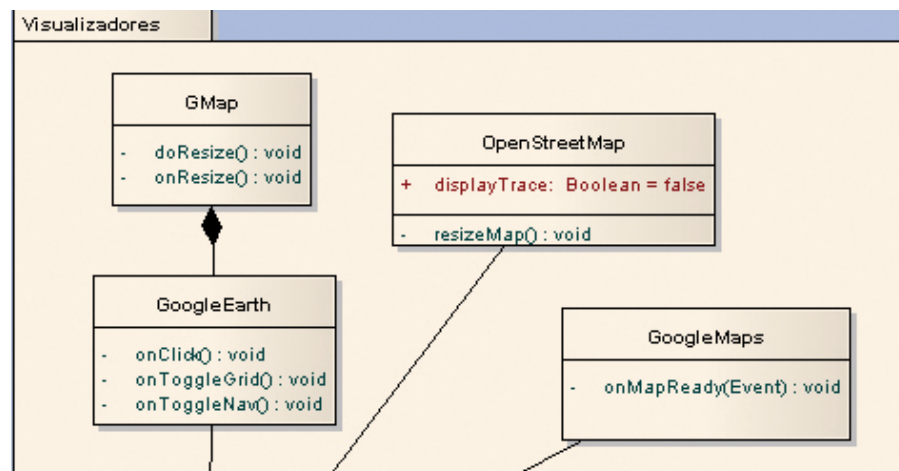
Visualizadores

GMap

- doResize() : void
- onResize() : void

OpenStreetMap

+ displayTrace: Boolean = false

- resizeMap() : void

GoogleEarth

- onClick() : void
- onToggleGrid() : void
- onToggleNav() : void

GoogleMaps

- onMapReady(Event) : void